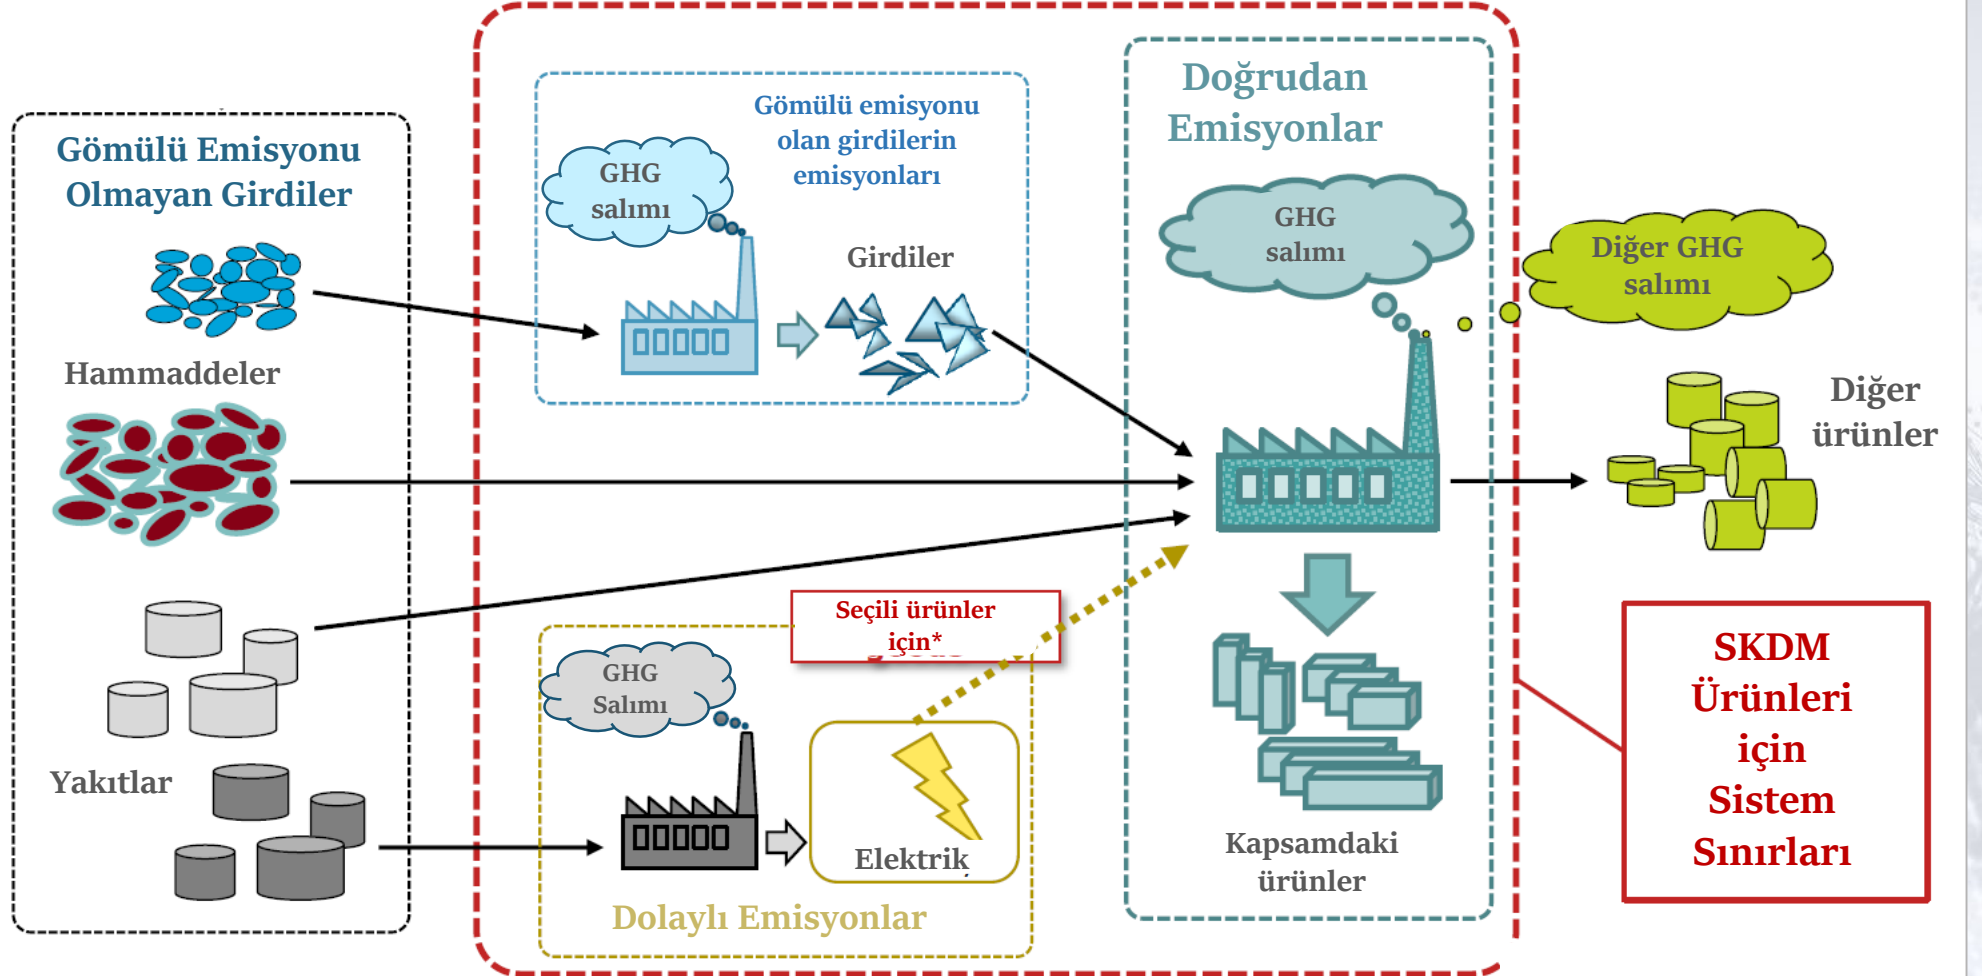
Gömülü Emisyonu Olmayan Girdiler

Hammaddeler

Yakıtlar

GHG salımı

Gömülü emisyonu olan girdilerin emisyonları

Girdiler

Seçili ürünler için*

GHG Salımı

Elektrik

Dolaylı Emisyonlar

Doğrudan Emisyonlar

GHG salımı

Kapsamdaki ürünler

Diğer GHG salımı

Diğer ürünler

SKDM Ürünleri için Sistem Sınırları